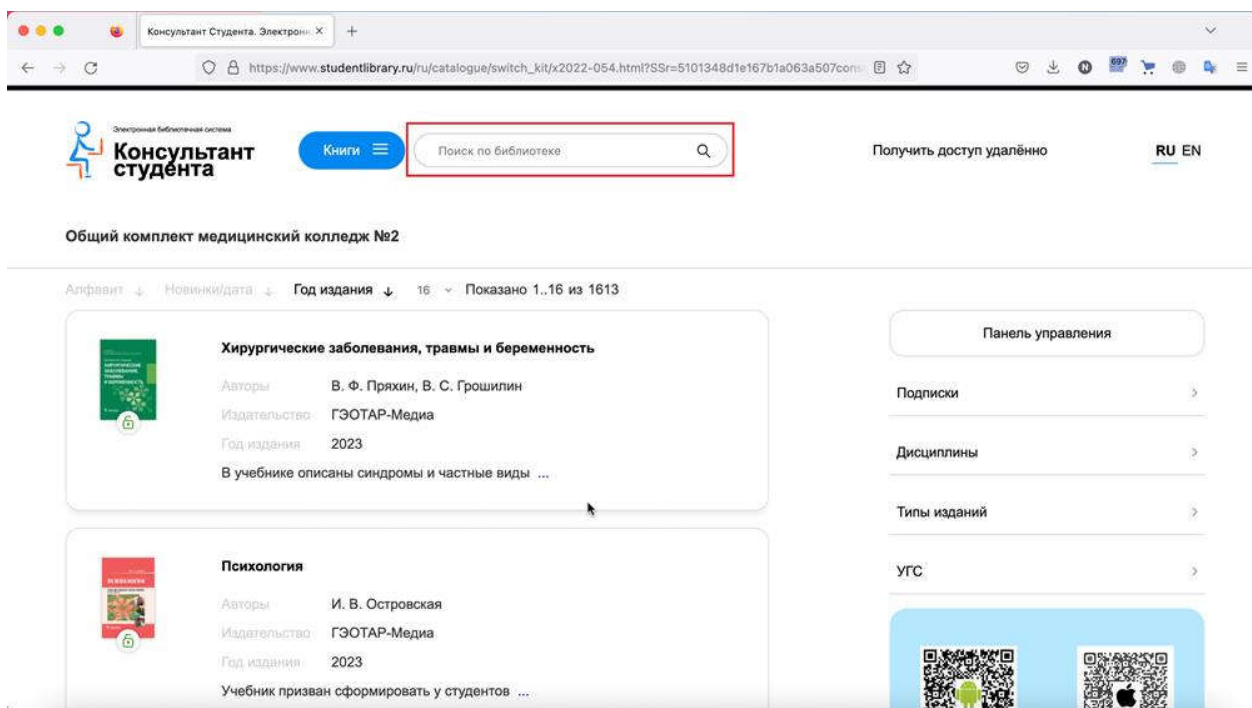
Консультант Студента. Электрон ×
+

https://www.studentlibrary.ru/ru/catalogue/switch_kit/x2022-054.html?SSr=5101348d1e167b1a063a507cons

697

Электронная библиотечная система
Консультант студента

Книги

Поиск по библиотеке

Получить доступ удалённо

RU EN

Общий комплект медицинский колледж №2

Алфавит ↓ Новинки/дата ↓ Год издания ↓ 16 Показано 1..16 из 1613

Хирургические заболевания, травмы и беременность
Авторы В. Ф. Пряхин, В. С. Грошилин
Издательство ГЭОТАР-Медиа
Год издания 2023
В учебнике описаны синдромы и частные виды ...

Психология
Авторы И. В. Островская
Издательство ГЭОТАР-Медиа
Год издания 2023
Учебник призван сформировать у студентов ...

Панель управления

Подписки

Дисциплины

Типы изданий

УГС